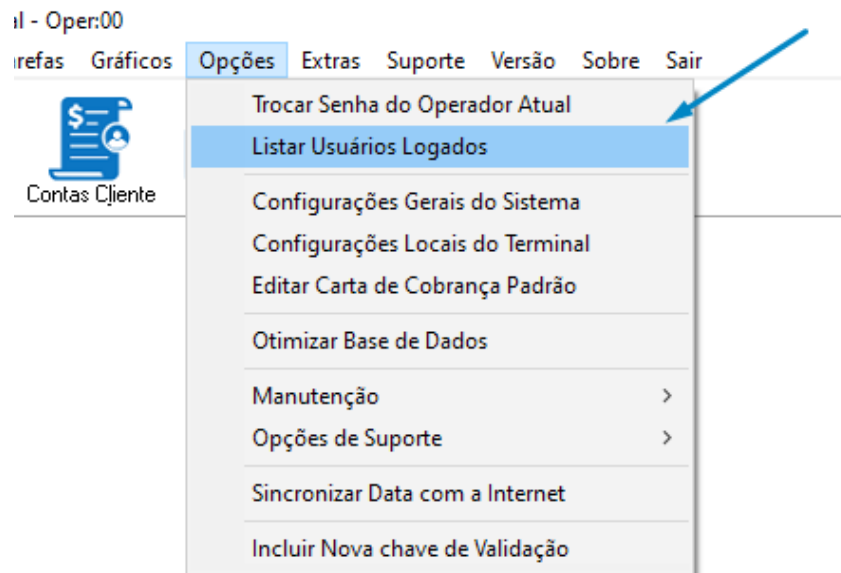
al - Oper:00

arefas Gráficos Opções Extras Suporte Versão Sobre Sair

Contas Cliente

Trocar Senha do Operador Atual
Listar Usuários Logados

Configurações Gerais do Sistema
Configurações Locais do Terminal
Editar Carta de Cobrança Padrão

Otimizar Base de Dados

Manutenção
Opções de Suporte

Sincronizar Data com a Internet

Incluir Nova chave de Validação